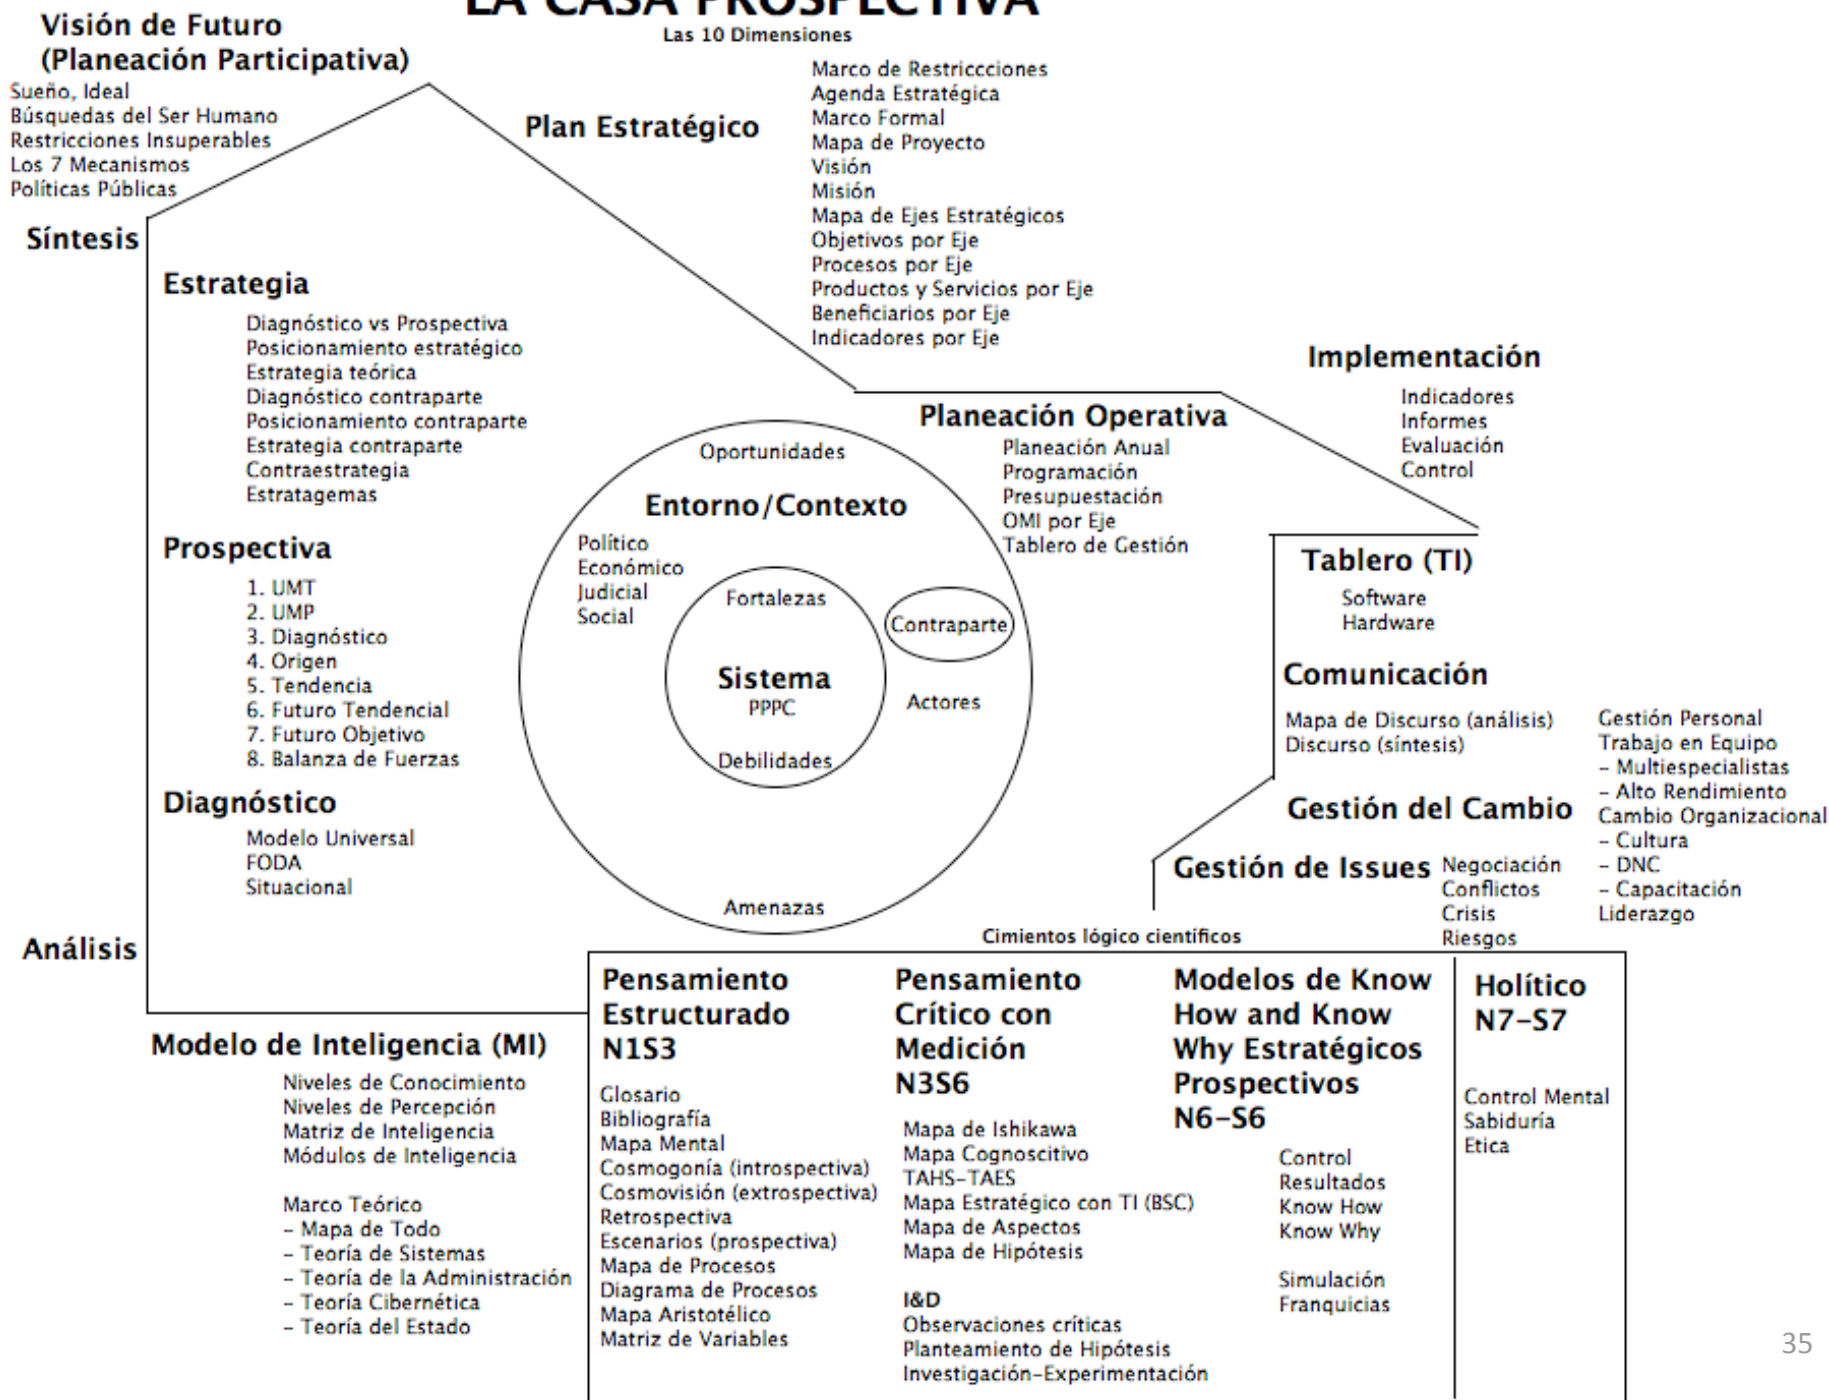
LA CASA PROSPECTIVA
Las 10 Dimensiones

Visión de Futuro
(Planeación Participativa)
Sueño, Ideal
Búsquedas del Ser Humano
Restricciones Insuperables
Los 7 Mecanismos
Políticas Públicas

Plan Estratégico
Marco de Restriccciones
Agenda Estratégica
Marco Formal
Mapa de Proyecto
Visión
Misión
Mapa de Ejes Estratégicos
Objetivos por Eje
Procesos por Eje
Productos y Servicios por Eje
Beneficiarios por Eje
Indicadores por Eje

Síntesis

Estrategia
Diagnóstico vs Prospectiva
Posicionamiento estratégico
Estrategia teórica
Diagnóstico contraparte
Posicionamiento contraparte
Estrategia contraparte
Contraestrategia
Estratagemas

Implementación
Indicadores
Informes
Evaluación
Control

Planeación Operativa
Planeación Anual
Programación
Presupuestación
OMI por Eje
Tablero de Gestión

Oportunidades
Entorno/Contexto
Político
Económico
Judicial
Social
Fortalezas
Contraparte
Sistema
PPPC
Actores
Debilidades
Amenazas

Prospectiva
1. UMT
2. UMP
3. Diagnóstico
4. Origen
5. Tendencia
6. Futuro Tendencial
7. Futuro Objetivo
8. Balanza de Fuerzas

Tablero (TI)
Software
Hardware

Comunicación
Mapa de Discurso (análisis)
Discurso (síntesis)

Gestión Personal
Trabajo en Equipo
- Multiespecialistas
- Alto Rendimiento
Cambio Organizacional
- Cultura
- DNC
- Capacitación
Liderazgo

Gestión del Cambio

Diagnóstico
Modelo Universal
FODA
Situacional

Gestión de Issues
Negociación
Conflictos
Crisis
Riesgos

Cimientos lógico científicos

Análisis

Modelo de Inteligencia (MI)
Niveles de Conocimiento
Niveles de Percepción
Matriz de Inteligencia
Módulos de Inteligencia

Marco Teórico
- Mapa de Todo
- Teoría de Sistemas
- Teoría de la Administración
- Teoría Cibernética
- Teoría del Estado

Pensamiento Estructurado N1S3
Glosario
Bibliografía
Mapa Mental
Cosmogonía (introspectiva)
Cosmovisión (extrospectiva)
Retrospectiva
Escenarios (prospectiva)
Mapa de Procesos
Diagrama de Procesos
Mapa Aristotélico
Matriz de Variables

Pensamiento Crítico con Medición N3S6
Mapa de Ishikawa
Mapa Cognoscitivo
TAHS-TAES
Mapa Estratégico con TI (BSC)
Mapa de Aspectos
Mapa de Hipótesis

I&D
Observaciones críticas
Planteamiento de Hipótesis
Investigación-Experimentación

Modelos de Know How and Know Why Estratégicos Prospectivos N6-S6
Control
Resultados
Know How
Know Why

Simulación
Franquicias

Holítico N7-S7
Control Mental
Sabiduría
Etica

35